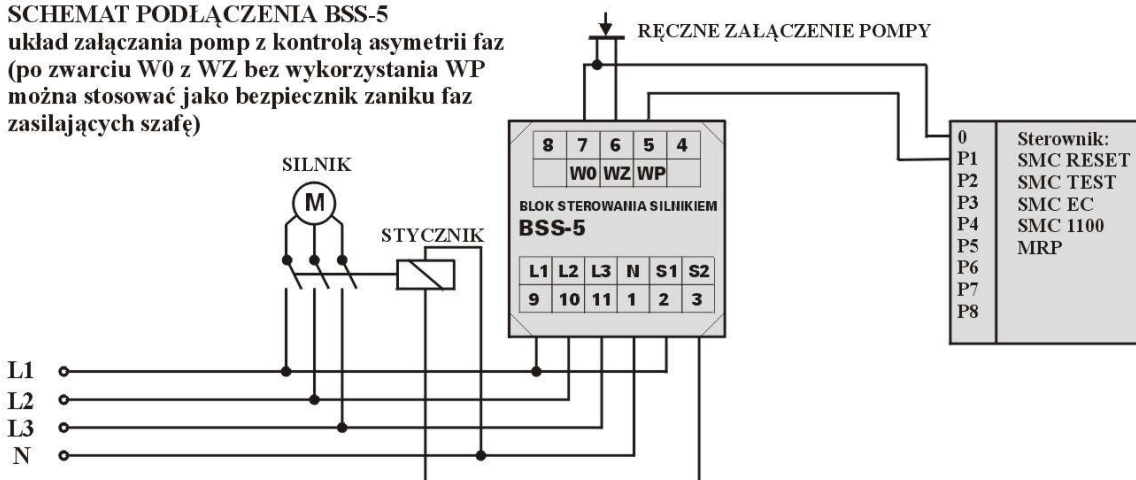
SCHEMAT PODŁĄCZENIA BSS-5
układ załączania pomp z kontrolą asymetrii faz (po zwarciu W0 z WZ bez wykorzystania WP można stosować jako bezpiecznik zaniku faz zasilających szafę)

RĘCZNE ZAŁĄCZENIE POMPY

SILNIK

M

STYCZNIK

| 8 | 7 | 6 | 5 | 4 |
|---|---|---|---|---|
| | W0 | WZ | WP | |

BLOK STEROWANIA SILNIKIEM
BSS-5

| L1 | L2 | L3 | N | S1 | S2 |
|---|---|---|---|---|---|
| 9 | 10 | 11 | 1 | 2 | 3 |

0
P1
P2
P3
P4
P5
P6
P7
P8

Sterownik:
SMC RESET
SMC TEST
SMC EC
SMC 1100
MRP

L1
L2
L3
N